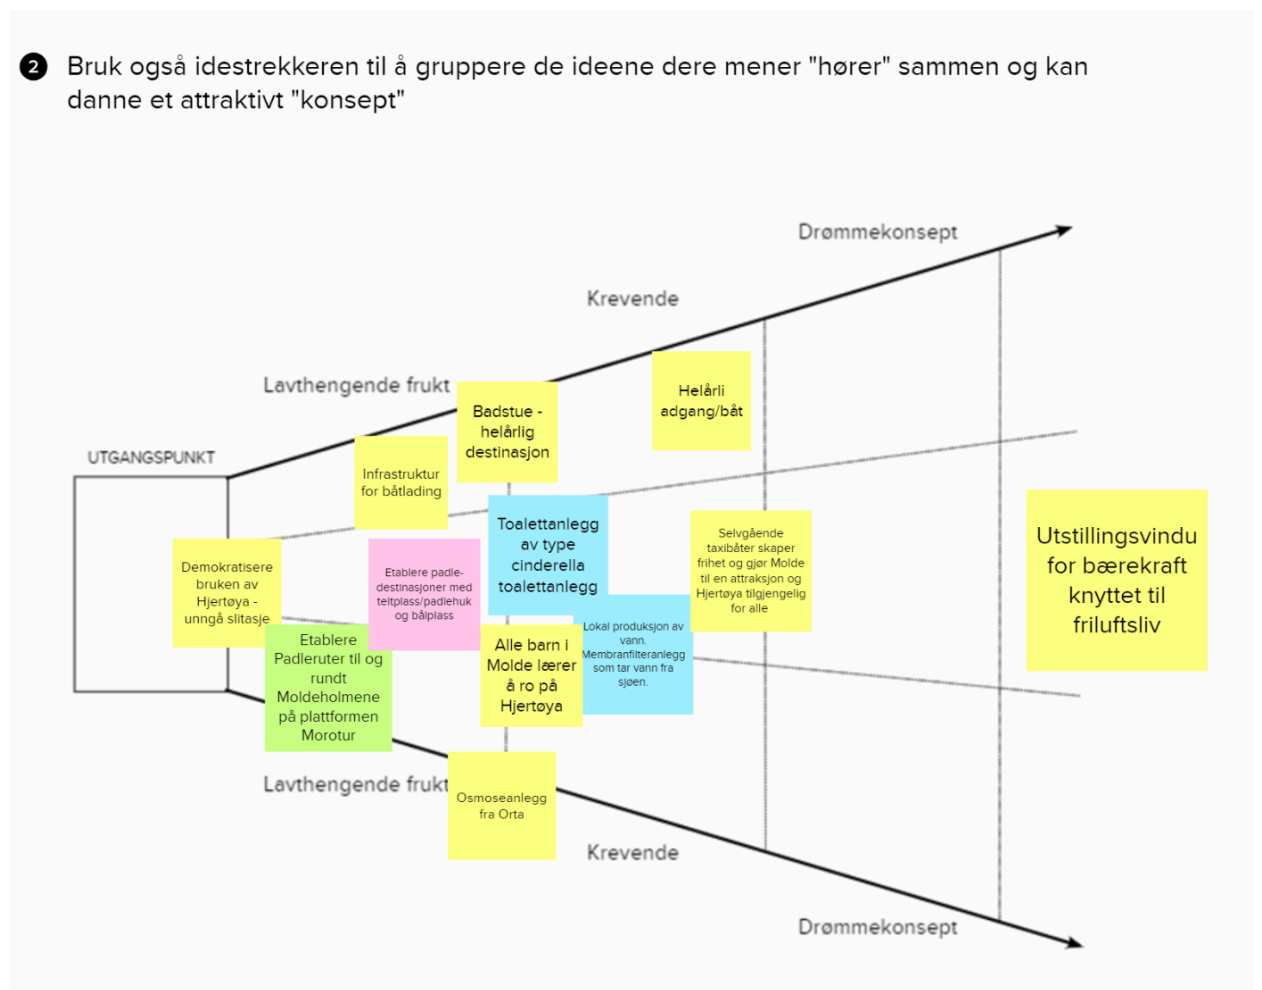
2 Bruk også idestrekkeren til å gruppere de ideene dere mener "hører" sammen og kan danne et attraktivt "konsept"

Drømmekonsept

Krevende

Lavthengende frukt

UTGANGSPUNKT

Badstue - helårlig destinasjon

Helårli adgang/båt

Infrastruktur for båtlading

Toalettanlegg av type cinderella toalettanlegg

Selvgående taxibåter skaper frihet og gjør Molde til en attraksjon og Hjertøya tilgjengelig for alle

Utstillingsvindu for bærekraft knyttet til friluftsliv

Demokratisere bruken av Hjertøya - unngå slitasje

Etablere padle-destinasjoner med teltplass/padlehuk og bålplass

Lokal produksjon av vann. Membranfilteranlegg som tar vann fra sjøen.

Etablere Padleruter til og rundt Moldeholmene på plattformen Morotur

Alle barn i Molde lærer å ro på Hjertøya

Lavthengende frukt

Osmoseanlegg fra Orta

Krevende

Drømmekonsept